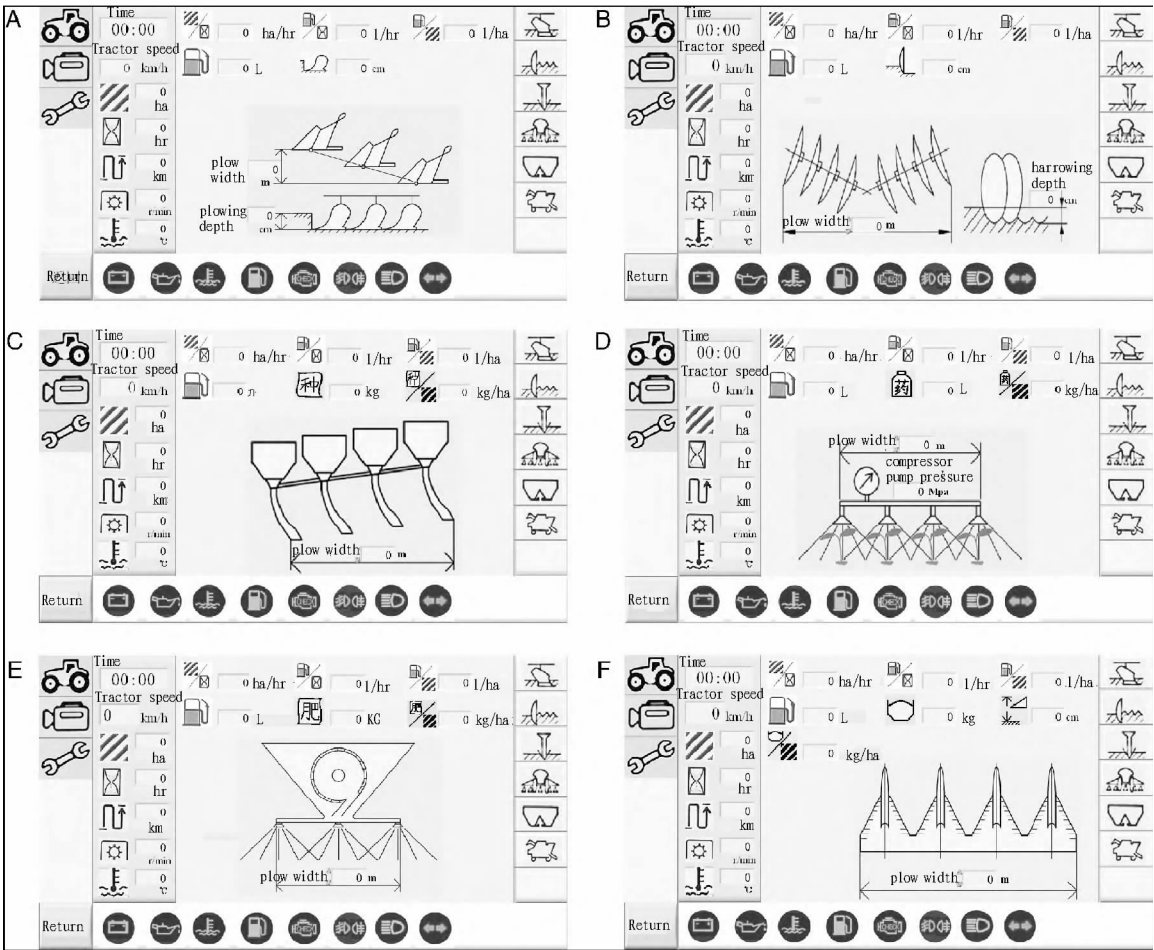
A

Time
00:00
Tractor speed
0 km/h
0 ha
0 hr
0 km
0 r/min
0 ℃
0 ha/hr
0 l/hr
0 l/ha
0 L
0 cm
plow width 0 m
plowing depth 0 cm
Return

B

Time
00:00
Tractor speed
0 km/h
0 ha
0 hr
0 km
0 r/min
0 ℃
0 ha/hr
0 l/hr
0 l/ha
0 L
0 cm
harrowing depth
0 cm
plow width 0 m
Return

C

Time
00:00
Tractor speed
0 km/h
0 ha
0 hr
0 km
0 r/min
0 ℃
0 ha/hr
0 l/hr
0 l/ha
0 л
种 0 kg
0 kg/ha
plow width 0 m
Return

D

Time
00:00
Tractor speed
0 km/h
0 ha
0 hr
0 km
0 r/min
0 ℃
0 ha/hr
0 l/hr
0 l/ha
0 L
药 0 L
0 kg/ha
plow width 0 m
compressor pump pressure
0 Mpa
Return

E

Time
00:00
Tractor speed
0 km/h
0 ha
0 hr
0 km
0 r/min
0 ℃
0 ha/hr
0 l/hr
0 l/ha
0 L
肥 0 KG
0 kg/ha
plow width 0 m
Return

F

Time
00:00
Tractor speed
0 km/h
0 ha
0 hr
0 km
0 r/min
0 ℃
0 ha/hr
0 l/hr
0 l/ha
0 L
0 kg
0 cm
0 kg/ha
plow width 0 m
Return